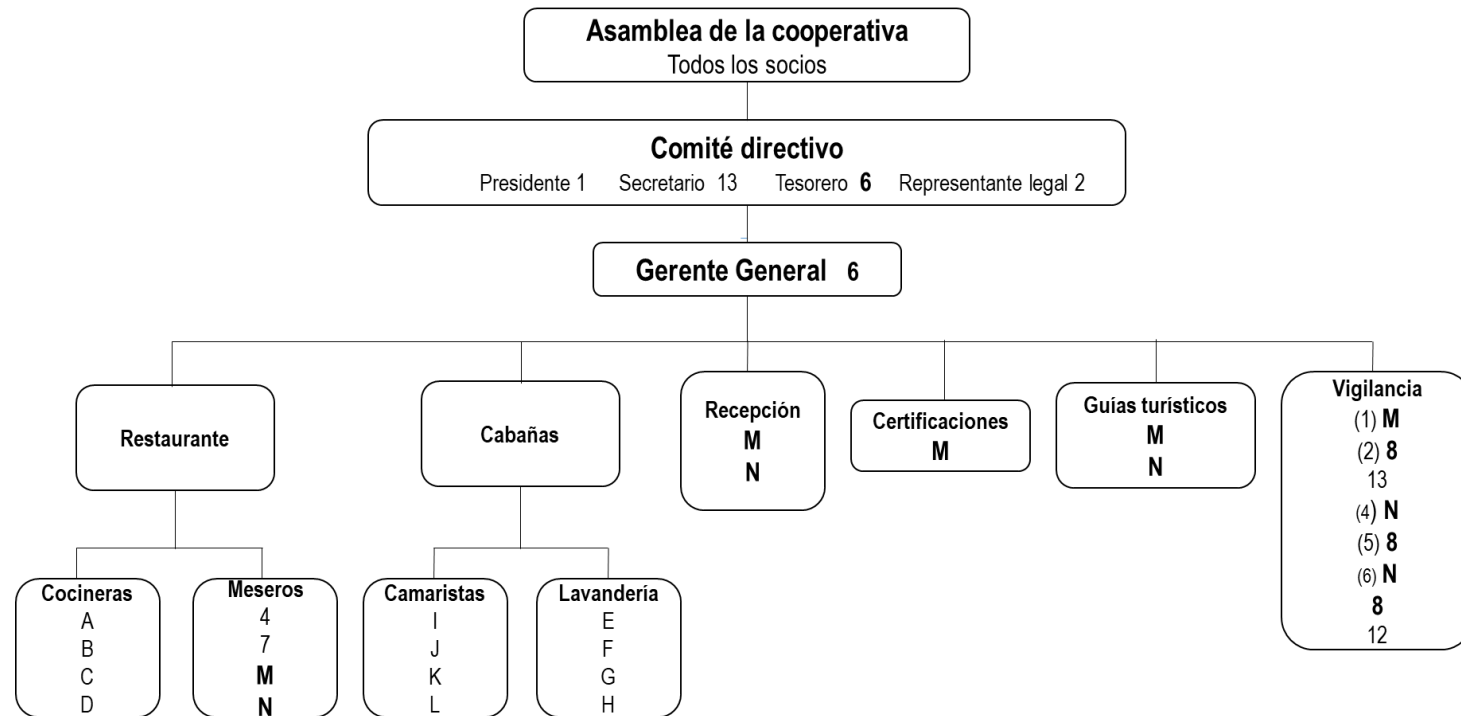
Asamblea de la cooperativa
Todos los socios

Comité directivo
Presidente 1 Secretario 13 Tesorero **6** Representante legal 2

Gerente General 6

Restaurante

Cabañas

Recepción
M
N

Certificaciones
M

Guías turísticos
M
N

Vigilancia
(1) M
(2) 8
13
(4) N
(5) 8
(6) N
8
12

Cocineras
A
B
C
D

Meseros
4
7
M
N

Camaristas
I
J
K
L

Lavandería
E
F
G
H